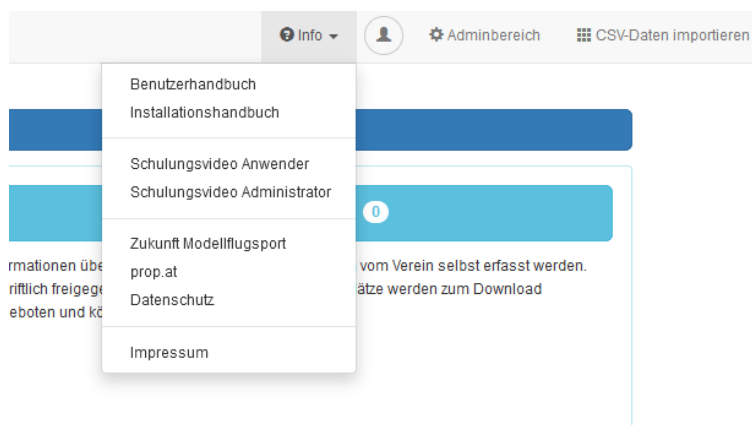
Info

Adminbereich

CSV-Daten importieren

Benutzerhandbuch
Installationshandbuch

Schulungsvideo Anwender
Schulungsvideo Administrator

Zukunft Modellflugsport
prop.at
Datenschutz

Impressum

0

rmationen übe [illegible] vom Verein selbst erfasst werden. riftlich freigege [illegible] ätze werden zum Download eboten und kö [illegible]